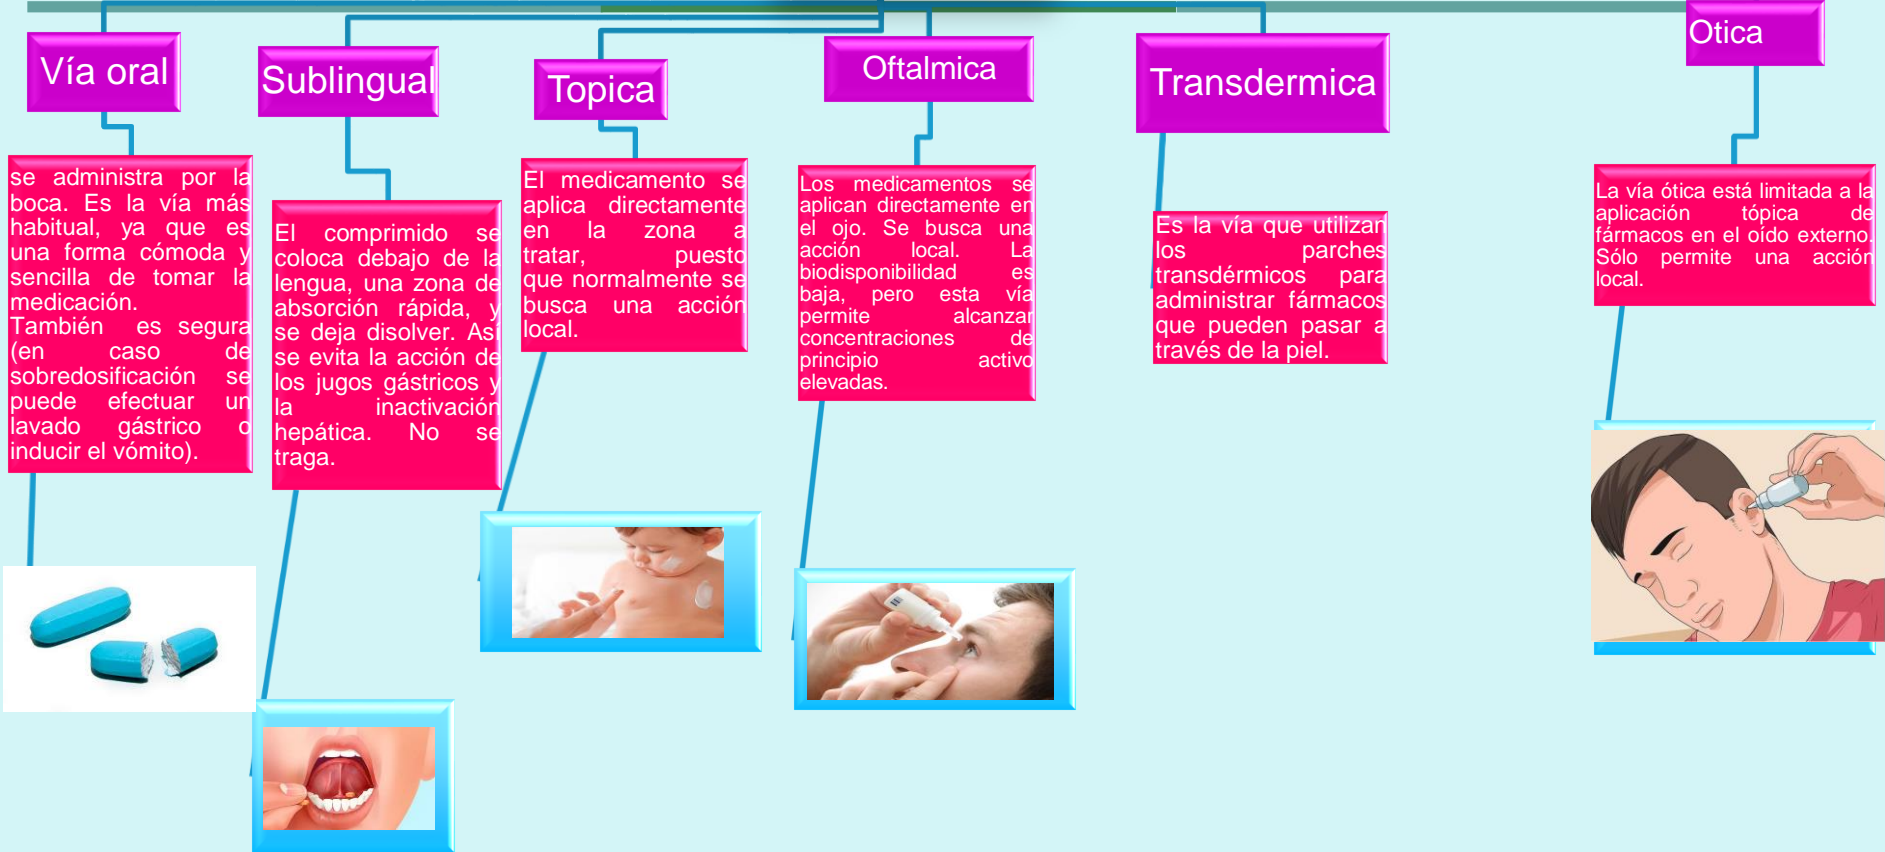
Vía oral

se administra por la boca. Es la vía más habitual, ya que es una forma cómoda y sencilla de tomar la medicación.
También es segura (en caso de sobredosificación se puede efectuar un lavado gástrico o inducir el vómito).

Sublingual

El comprimido se coloca debajo de la lengua, una zona de absorción rápida, y se deja disolver. Así se evita la acción de los jugos gástricos y la inactivación hepática. No se traga.

Topica

El medicamento se aplica directamente en la zona a tratar, puesto que normalmente se busca una acción local.

Oftalmica

Los medicamentos se aplican directamente en el ojo. Se busca una acción local. La biodisponibilidad es baja, pero esta vía permite alcanzar concentraciones de principio activo elevadas.

Transdermica

Es la vía que utilizan los parches transdérmicos para administrar fármacos que pueden pasar a través de la piel.

Otica

La vía ótica está limitada a la aplicación tópica de fármacos en el oído externo. Sólo permite una acción local.